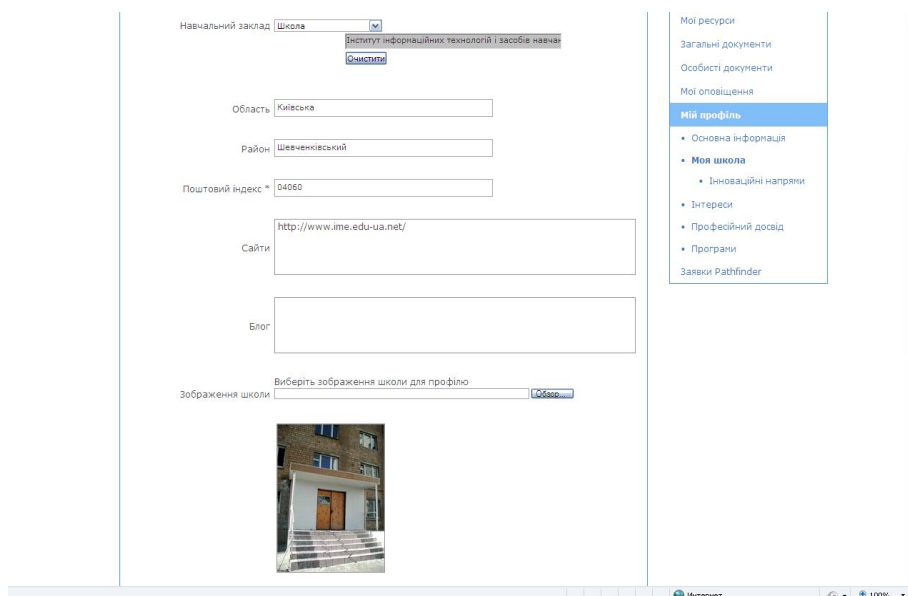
Навчальний заклад Школа

Інститут інформаційних технологій і засобів навчан

Очистити

Область Київська

Район Шевченківський

Поштовий індекс * 04060

Сайти http://www.ime.edu-ua.net/

Блог

Виберіть зображення школи для профілю

Зображення школи

Обзор...

Мої ресурси

Загальні документи

Особисті документи

Мої оповіщення

Мій профіль

• Основна інформація

• Моя школа

• Інноваційні напрями

• Інтереси

• Професійний досвід

• Програми

Заявки Pathfinder

Интернет

100%